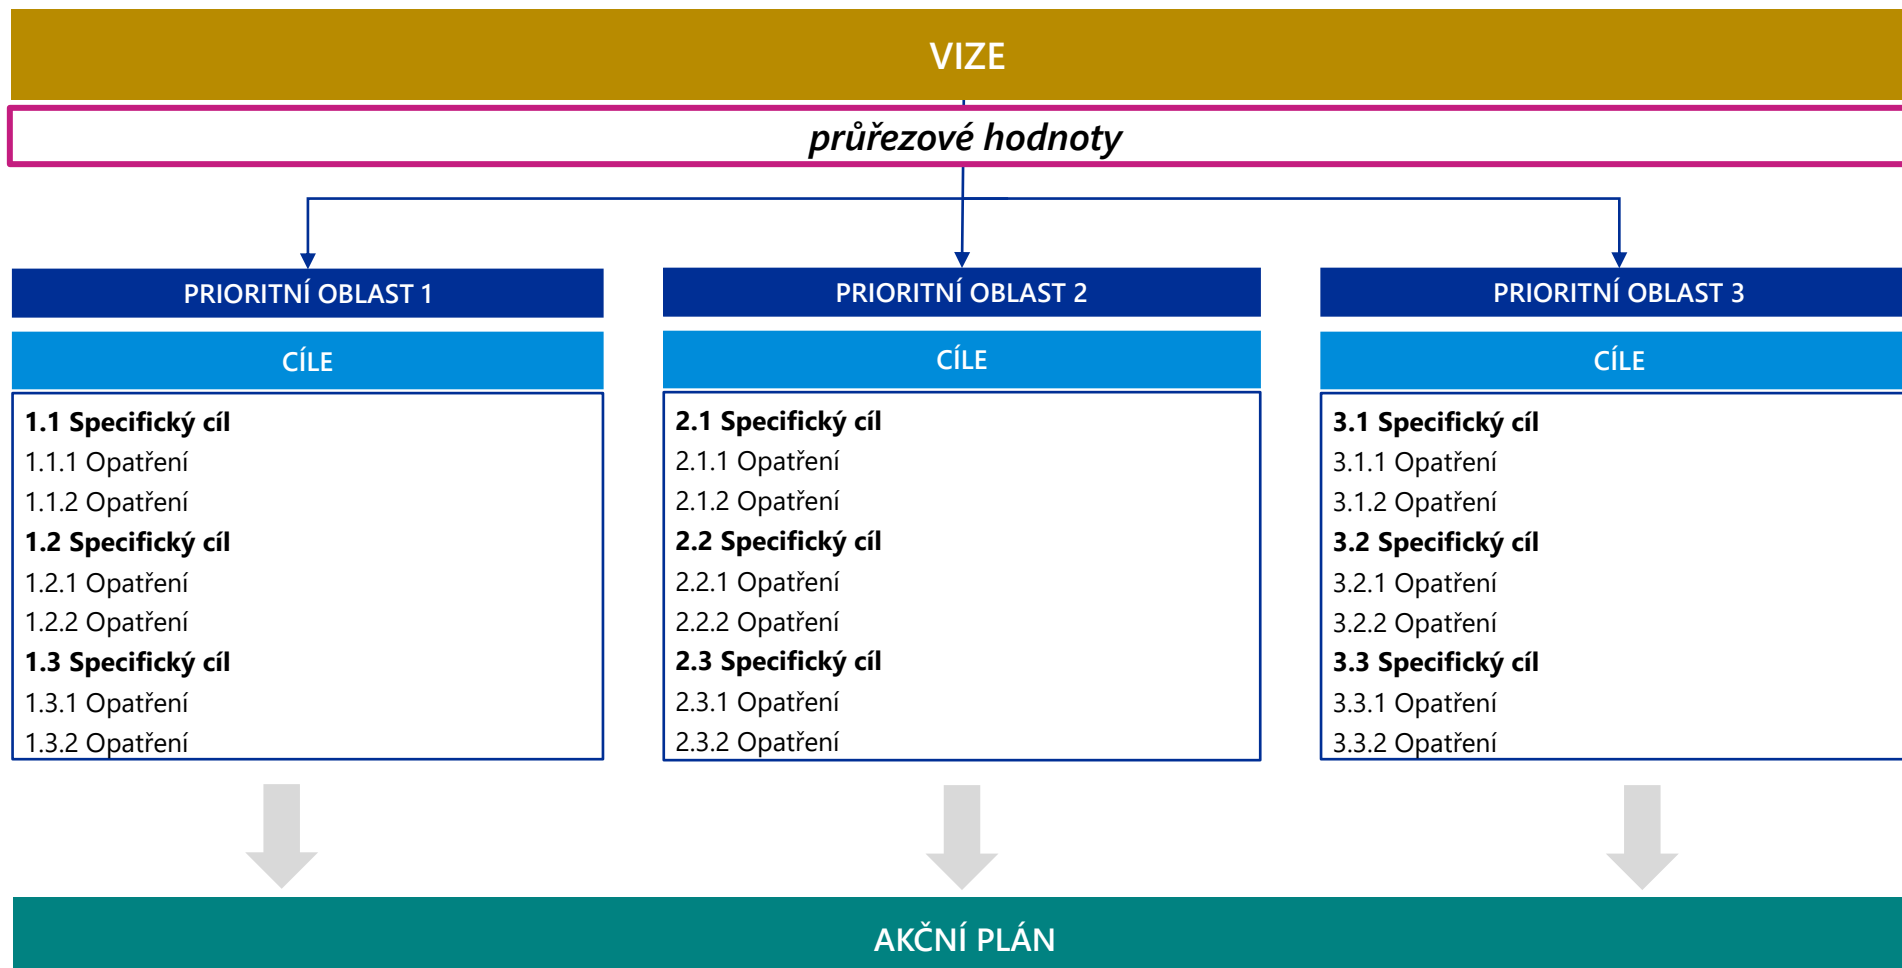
VIZE

průřezové hodnoty

PRIORITNÍ OBLAST 1

CÍLE

1.1 Specifický cíl
1.1.1 Opatření
1.1.2 Opatření
1.2 Specifický cíl
1.2.1 Opatření
1.2.2 Opatření
1.3 Specifický cíl
1.3.1 Opatření
1.3.2 Opatření

PRIORITNÍ OBLAST 2

CÍLE

2.1 Specifický cíl
2.1.1 Opatření
2.1.2 Opatření
2.2 Specifický cíl
2.2.1 Opatření
2.2.2 Opatření
2.3 Specifický cíl
2.3.1 Opatření
2.3.2 Opatření

PRIORITNÍ OBLAST 3

CÍLE

3.1 Specifický cíl
3.1.1 Opatření
3.1.2 Opatření
3.2 Specifický cíl
3.2.1 Opatření
3.2.2 Opatření
3.3 Specifický cíl
3.3.1 Opatření
3.3.2 Opatření

AKČNÍ PLÁN